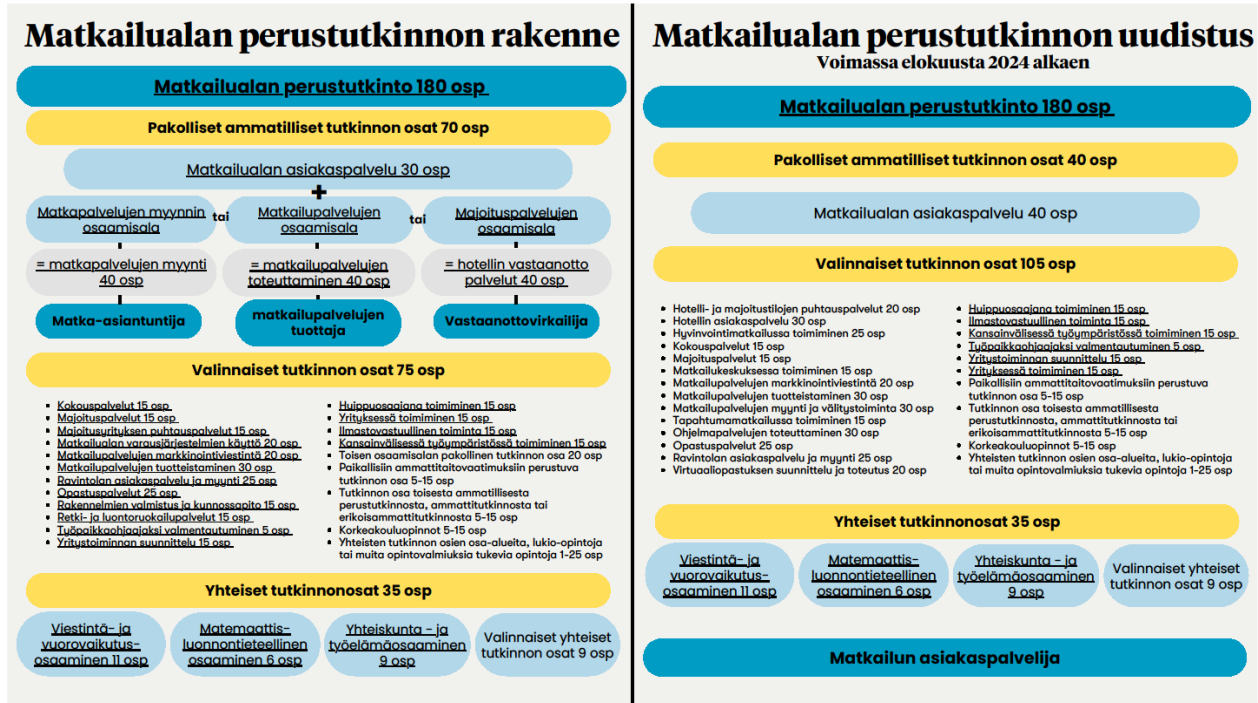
Matkailualan perustutkinnon rakenne

Matkailualan perustutkinto 180 osp

Pakolliset ammatilliset tutkinnon osat 70 osp

Matkailualan asiakaspalvelu 30 osp

+

Matkapalvelujen myynnin osaamisala

tai

Matkailupalvelujen osaamisala

tai

Majoituspalvelujen osaamisala

= matkapalvelujen myynti 40 osp

= matkailupalvelujen toteuttaminen 40 osp

= hotellin vastaanotto palvelut 40 osp

Matka-asiantuntija

matkailupalvelujen tuottaja

Vastaanottovirkailija

Valinnaiset tutkinnon osat 75 osp

- Kokouspalvelut 15 osp
- Majoituspalvelut 15 osp
- Majoitusyrityksen puhtauspalvelut 15 osp
- Matkailualan varausjärjestelmien käyttö 20 osp
- Matkailupalvelujen markkinointiviestintä 20 osp
- Matkailupalvelujen tuotteistaminen 30 osp
- Ravintolan asiakaspalvelu ja myynti 25 osp
- Opastuspalvelut 25 osp
- Rakennelmien valmistus ja kunnossapito 15 osp
- Retki- ja luontoruokailupalvelut 15 osp
- Työpaikkaohjaajaksi valmentautuminen 5 osp
- Yritystoiminnan suunnittelu 15 osp

- Huippuosaajana toimiminen 15 osp
- Yrityksessä toimiminen 15 osp
- Ilmastovastuullinen toiminta 15 osp
- Kansainvälisessä työympäristössä toimiminen 15 osp
- Toisen osaamisalan pakollinen tutkinnon osa 20 osp
- Paikallisiin ammattitaitovaatimuksiin perustuva tutkinnon osa 5-15 osp
- Tutkinnon osa toisesta ammatillisesta perustutkinnosta, ammattitutkinnosta tai erikoisammattitutkinnosta 5-15 osp
- Korkeakouluopinnot 5-15 osp
- Yhteisten tutkinnon osien osa-alueita, lukio-opintoja tai muita opintovalmiuksia tukevia opintoja 1-25 osp

Yhteiset tutkinnonosat 35 osp

Viestintä- ja vuorovaikutus-osaaminen 11 osp

Matemaattis-luonnontieteellinen osaaminen 6 osp

Yhteiskunta - ja työelämäosaaminen 9 osp

Valinnaiset yhteiset tutkinnon osat 9 osp

Matkailualan perustutkinnon uudistus
Voimassa elokuusta 2024 alkaen

Matkailualan perustutkinto 180 osp

Pakolliset ammatilliset tutkinnon osat 40 osp

Matkailualan asiakaspalvelu 40 osp

Valinnaiset tutkinnon osat 105 osp

- Hotelli- ja majoitustilojen puhtauspalvelut 20 osp
- Hotellin asiakaspalvelu 30 osp
- Hyvinvointimatkailussa toimiminen 25 osp
- Kokouspalvelut 15 osp
- Majoituspalvelut 15 osp
- Matkailukeskuksessa toimiminen 15 osp
- Matkailupalvelujen markkinointiviestintä 20 osp
- Matkailupalvelujen tuotteistaminen 30 osp
- Matkailupalvelujen myynti ja välitystoiminta 30 osp
- Tapahtumamatkailussa toimiminen 15 osp
- Ohjelmapalvelujen toteuttaminen 30 osp
- Opastuspalvelut 25 osp
- Ravintolan asiakaspalvelu ja myynti 25 osp
- Virtuaaliopastuksen suunnittelu ja toteutus 20 osp

- Huippuosaajana toimiminen 15 osp
- Ilmastovastuullinen toiminta 15 osp
- Kansainvälisessä työympäristössä toimiminen 15 osp
- Työpaikkaohjaajaksi valmentautuminen 5 osp
- Yritystoiminnan suunnittelu 15 osp
- Yrityksessä toimiminen 15 osp
- Paikallisiin ammattitaitovaatimuksiin perustuva tutkinnon osa 5-15 osp
- Tutkinnon osa toisesta ammatillisesta perustutkinnosta, ammattitutkinnosta tai erikoisammattitutkinnosta 5-15 osp
- Korkeakouluopinnot 5-15 osp
- Yhteisten tutkinnon osien osa-alueita, lukio-opintoja tai muita opintovalmiuksia tukevia opintoja 1-25 osp

Yhteiset tutkinnonosat 35 osp

Viestintä- ja vuorovaikutus-osaaminen 11 osp

Matemaattis-luonnontieteellinen osaaminen 6 osp

Yhteiskunta - ja työelämäosaaminen 9 osp

Valinnaiset yhteiset tutkinnon osat 9 osp

Matkailun asiakaspalvelija